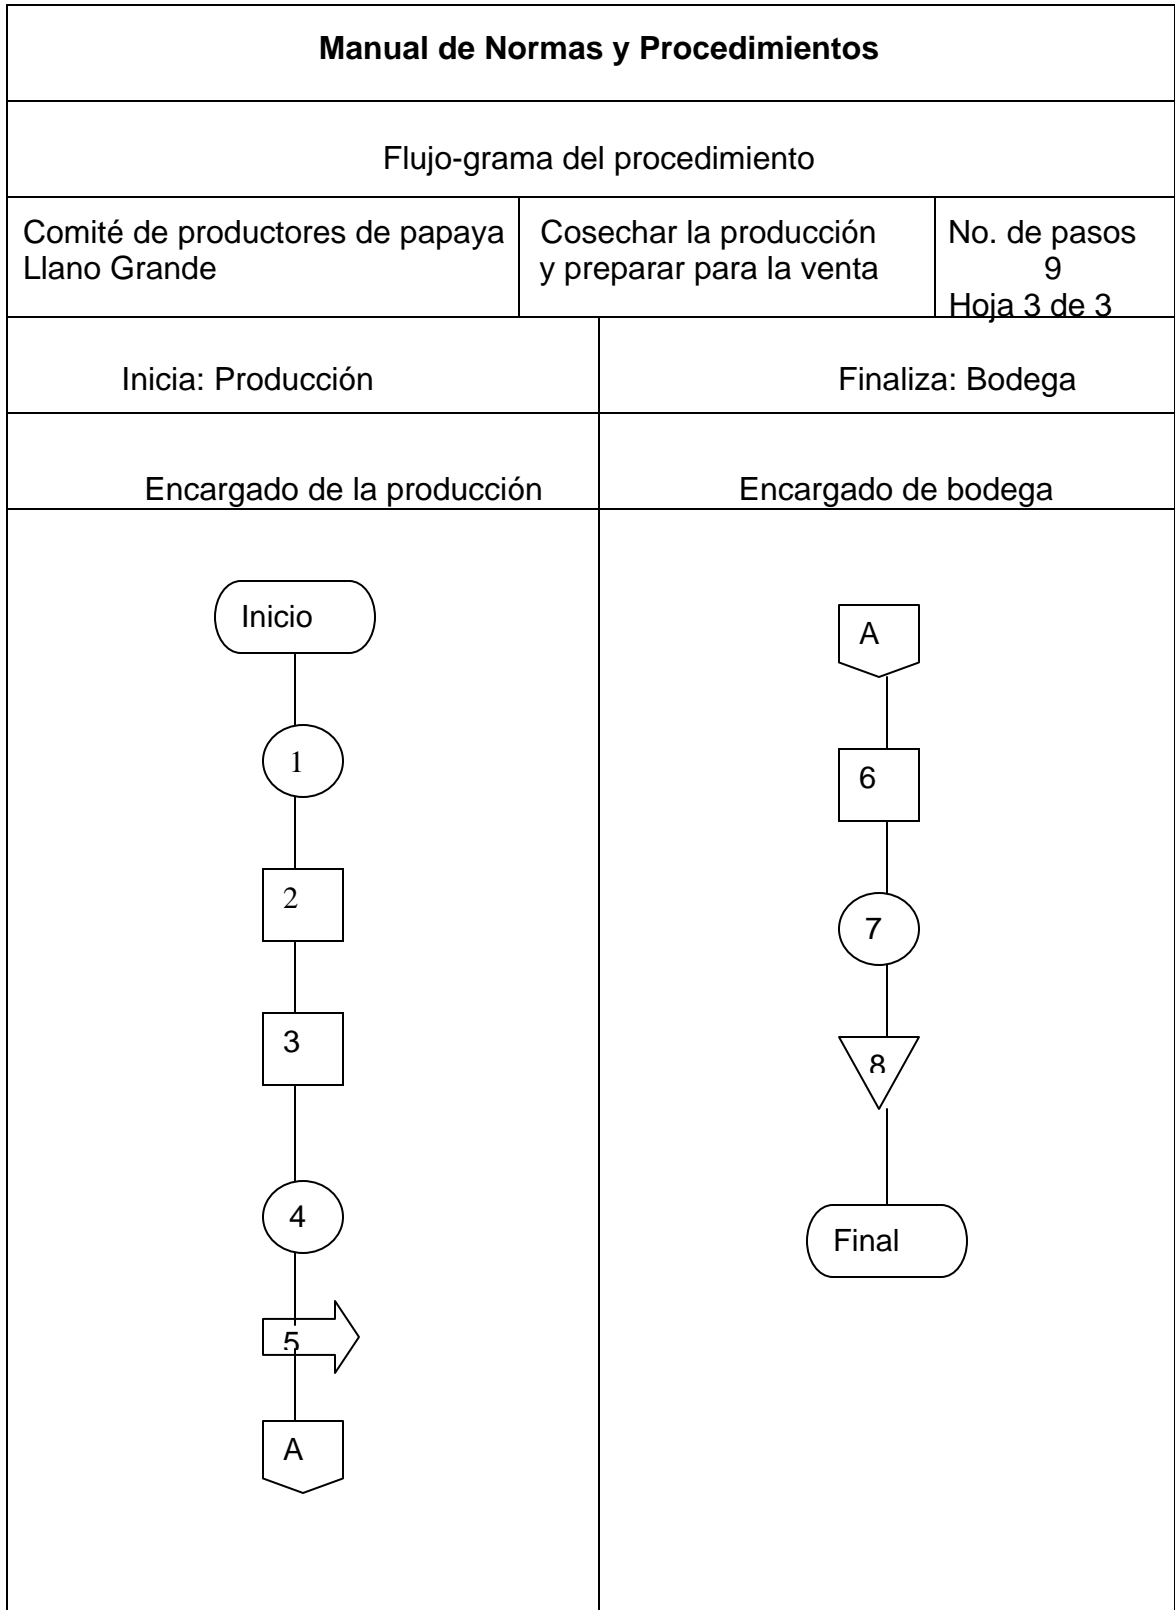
**Manual de Normas y Procedimientos**

Flujo-grama del procedimiento

| Comité de productores de papaya Llano Grande | Cosechar la producción y preparar para la venta | No. de pasos 9 Hoja 3 de 3 |
|---|---|---|

| Inicia: Producción | Finaliza: Bodega |
|---|---|
| Encargado de la producción | Encargado de bodega |

Inicio

1

2

3

4

5

A

A

6

7

8

Final